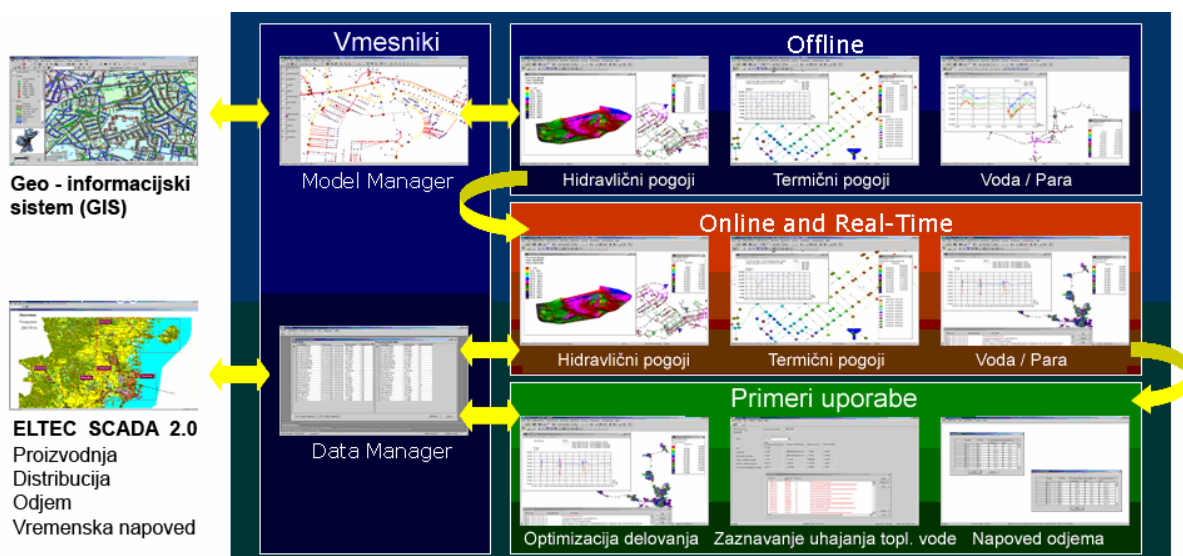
Geo - informacijski sistem (GIS)

ELTEC SCADA 2.0
Proizvodnja
Distribucija
Odjem
Vremenska napoved

Vmesniki

Model Manager

Data Manager

Offline

Hidravlični pogoji

Termični pogoji

Voda / Para

Online and Real-Time

Hidravlični pogoji

Termični pogoji

Voda / Para

Primeri uporabe

Optimizacija delovanja

Zaznavanje uhajanja topl. vode

Napoved odjema